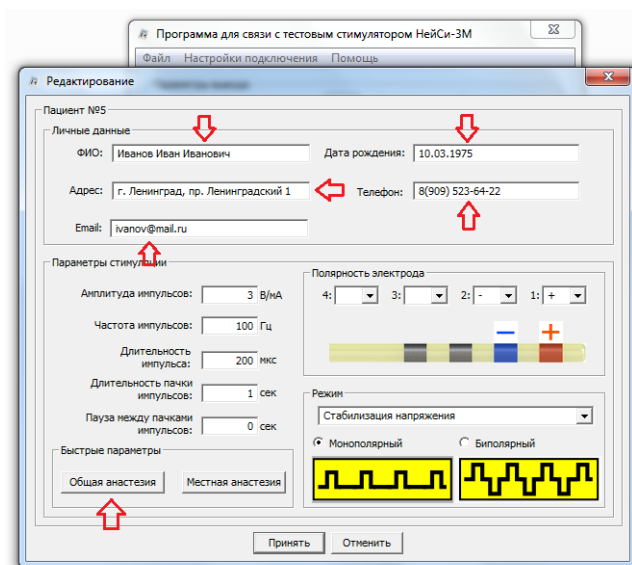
Программа для связи с тестовым стимулятором НейСи-3М
Файл Настройки подключения Помощь

Редактирование

Пациент №5

Личные данные

ФИО: Иванов Иван Иванович
Дата рождения: 10.03.1975
Адрес: г. Ленинград, пр. Ленинградский 1
Телефон: 8(909) 523-64-22
Email: ivanov@mail.ru

Параметры стимуляции

Амплитуда импульсов: 3 В/мА
Частота импульсов: 100 Гц
Длительность импульса: 200 мкс
Длительность пачки импульсов: 1 сек
Пауза между пачками импульсов: 0 сек

Быстрые параметры
Общая анестезия
Местная анестезия

Полярность электрода
4: 3: 2: - 1: +
—
+

Режим
Стабилизация напряжения
Монополярный
Биполярный

Принять
Отменить